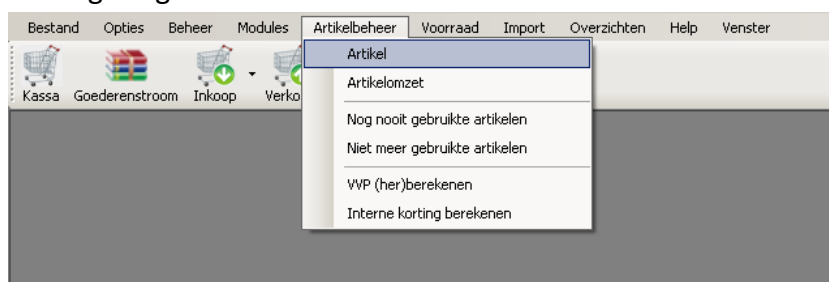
Bestand Opties Beheer Modules Artikelbeheer Voorraad Import Overzichten Help Venster

Kassa Goederenstroom Inkoop Verko

Artikel
Artikelomzet
Nog nooit gebruikte artikelen
Niet meer gebruikte artikelen
VVP (her)berekenen
Interne korting berekenen